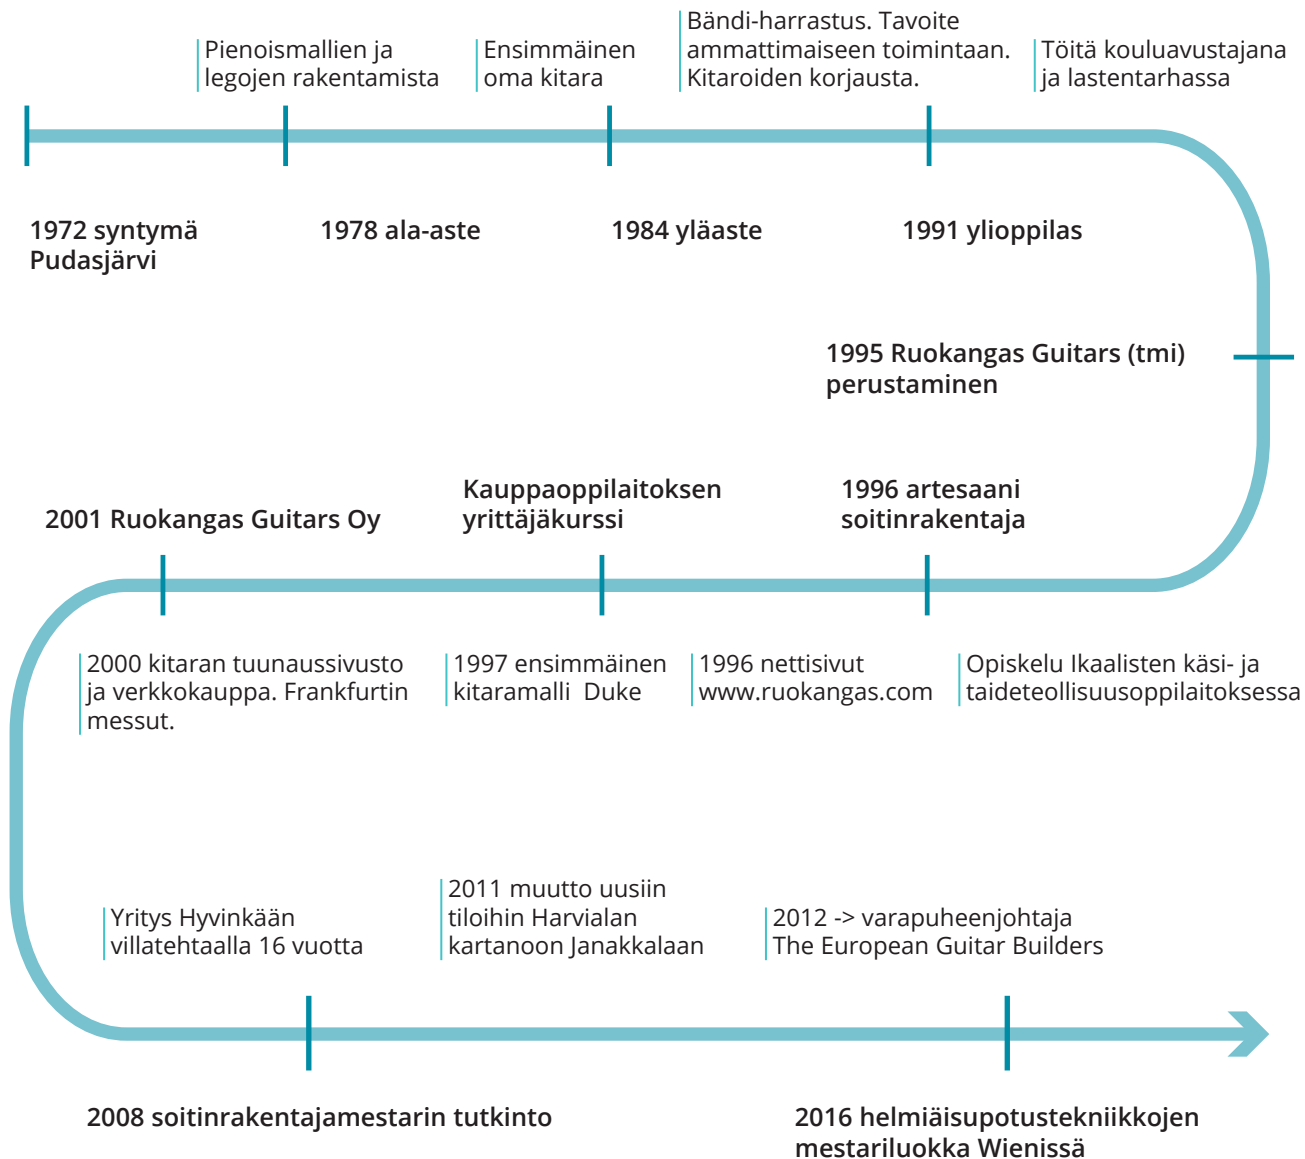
Pienoismallien ja legojen rakentamista

Ensimmäinen oma kitara

Bändi-harrastus. Tavoite ammattimaiseen toimintaan. Kitaroiden korjausta.

Töitä kouluavustajana ja lastentarhassa

1972 syntymä Pudasjärvi

1978 ala-aste

1984 yläaste

1991 ylioppilas

1995 Ruokangas Guitars (tmi) perustaminen

2001 Ruokangas Guitars Oy

Kauppaoppilaitoksen yrittäjäkurssi

1996 artesaani soitinrakentaja

2000 kitaran tuunaussivusto ja verkkokauppa. Frankfurtin messut.

1997 ensimmäinen kitaramalli Duke

1996 nettisivut www.ruokangas.com

Opiskelu Ikaalisten käsi- ja taideteollisuusoppilaitoksessa

Yritys Hyvinkään villatehtaalla 16 vuotta

2011 muutto uusiin tiloihin Harvialan kartanoon Janakkalaan

2012 -> varapuheenjohtaja The European Guitar Builders

2008 soitinrakentajamestarin tutkinto

2016 helmiäisupotustekniikkojen mestariluokka Wienissä